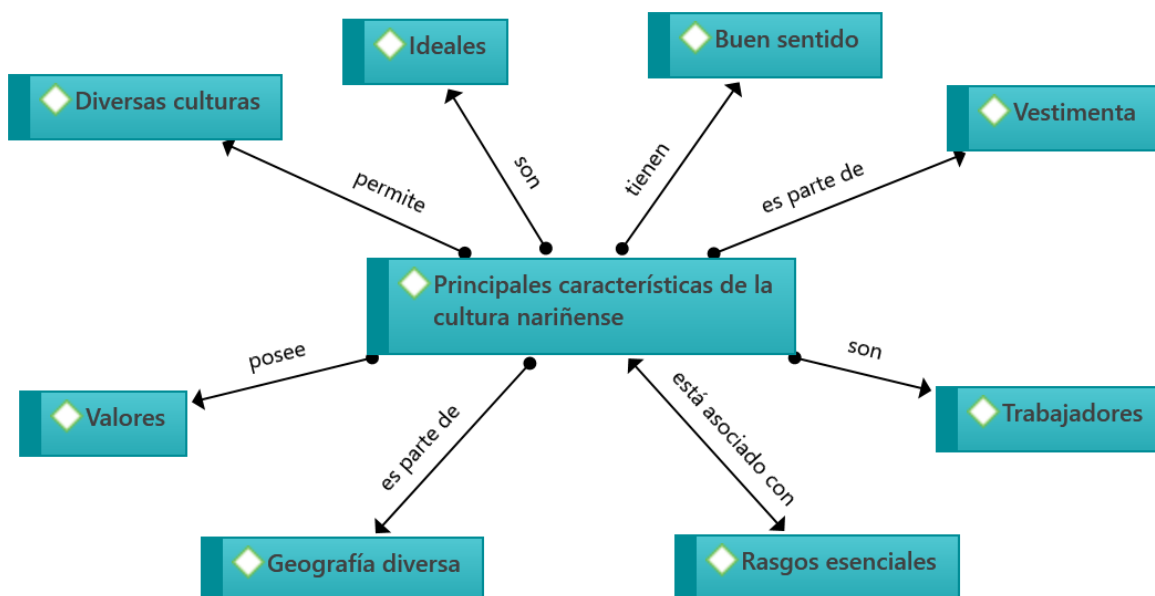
Ideales

Buen sentido

Diversas culturas

Vestimenta

permite

son

tienen

es parte de

Principales características de la cultura nariñense

posee

son

Valores

Trabajadores

es parte de

está asociado con

Geografía diversa

Rasgos esenciales